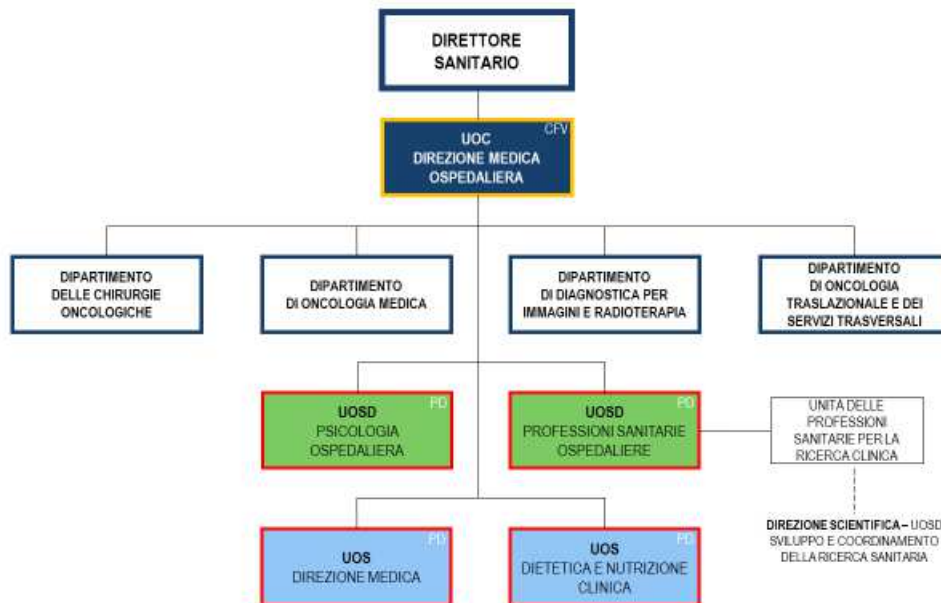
DIRETTORE SANITARIO

CFV
UOC
DIREZIONE MEDICA OSPEDALIERA

DIPARTIMENTO DELLE CHIRURGIE ONCOLOGICHE

DIPARTIMENTO DI ONCOLOGIA MEDICA

DIPARTIMENTO DI DIAGNOSTICA PER IMMAGINI E RADIOTERAPIA

DIPARTIMENTO DI ONCOLOGIA TRASLAZIONALE E DEI SERVIZI TRASVERSALI

PD
UOSD
PSICOLOGIA OSPEDALIERA

PD
UOSD
PROFESSIONI SANITARIE OSPEDALIERE

UNITÀ DELLE PROFESSIONI SANITARIE PER LA RICERCA CLINICA

DIREZIONE SCIENTIFICA – UOSD SVILUPPO E COORDINAMENTO DELLA RICERCA SANITARIA

PD
UOS
DIREZIONE MEDICA

PD
UOS
DIETETICA E NUTRIZIONE CLINICA